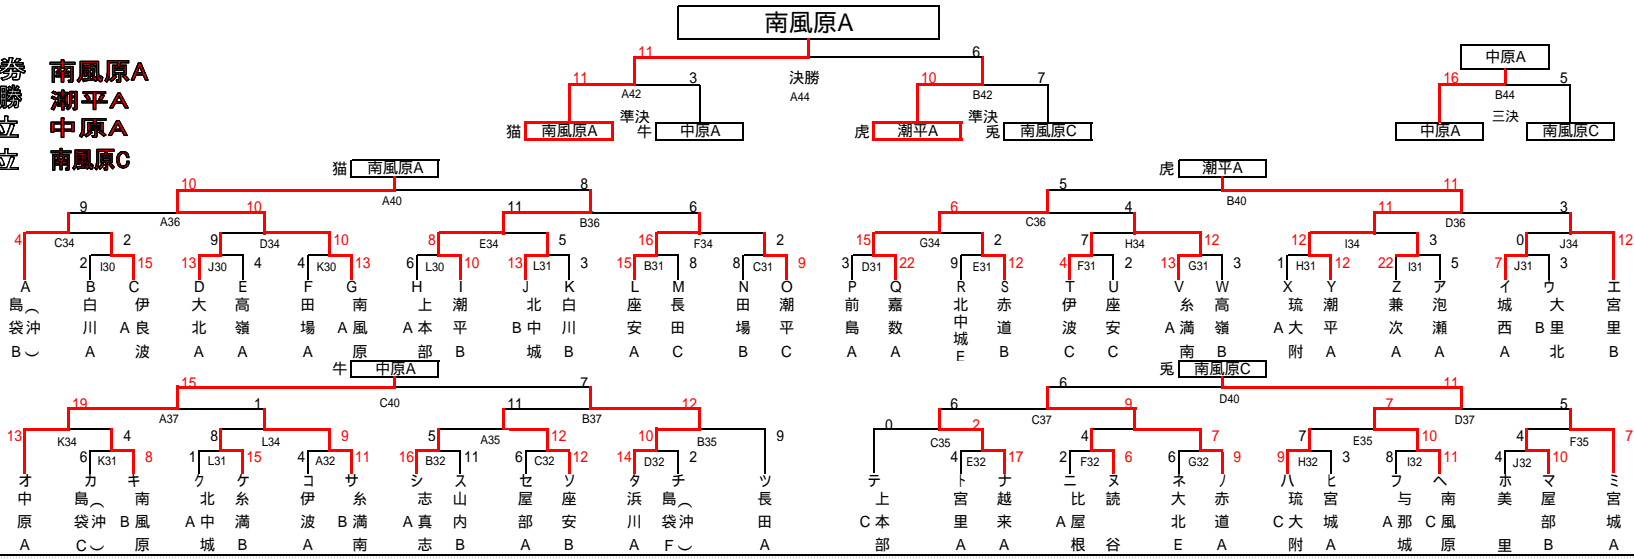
南風原A

11 6
11 3 決勝 10 7
A42 A44 B42
準決 準決
猫 南風原A 牛 中原A 虎 潮平A 兎 南風原C

中原A
16 5
B44
三決
中原A 南風原C

勝 南風原A
勝 潮平A
立 中原A
立 南風原C

猫 南風原A
10 8
A40
9 10 11 6
A36 B36
4 2 9 10 8 5 16 2
C34 D34 E34 F34
2 15 13 4 4 13 6 10 13 3 15 8 8 9
I30 J30 K30 L30 L31 B31 C31
A B C D E F G H I J K L M N O
島袋B 白川A 伊良波 大北A 高嶺A 田場A 南風原 上本部 潮平B 北中城 白川B 座安A 長田C 田場B 潮平C

虎 潮平A
5 11
B40
6 4 11 3
C36 D36
15 2 7 12 12 3 0 12
G34 H34 I34 J34
3 22 9 12 4 2 13 3 1 12 22 5 7 3
D31 E31 F31 G31 H31 I31 J31
P Q R S T U V W X Y Z ア イ ウ エ
前島A 嘉数A 北中城E 赤道B 伊波C 座安C 糸満南 高嶺B 琉大附 潮平A 兼次A 泡瀬A 城西A 大里北 宮里B

牛 中原A
15 7
C40
19 1 11 12
A37 B37
13 4 8 9 5 12 10 9
K34 L34 A35 B35
6 8 1 15 4 11 16 11 6 12 14 2
K31 L31 A32 B32 C32 D32
オ カ キ ク ケ コ サ シ ス セ ソ タ チ ツ
中原A 島袋C 南風原 北中城 糸満B 伊波A 糸満南 志真志 山内B 屋部A 座安B 浜川A 島袋F 長田A

兎 南風原C
6 11
D40
6 9 7 5
C37 D37
0 2 4 7 7 10 4 7
C35 E35 F35
4 17 2 6 6 9 9 3 8 11 4 10
E32 F32 G32 H32 I32 J32
テ ト ナ ニ ヌ ネ ノ ハ ヒ フ ヘ ホ マ ミ
上本部 宮里A 越来A 比屋根 読谷 大北E 赤道A 琉大附 宮城A 与那城 南風原 美里 屋部B 宮城A